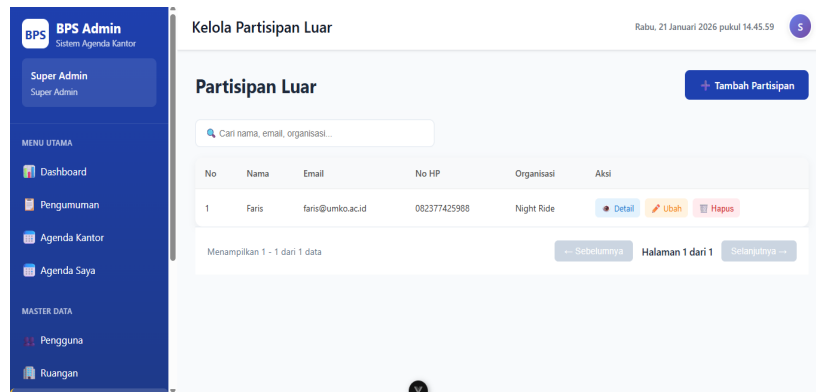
BPS BPS Admin
Sistem Agenda Kantor

Super Admin
Super Admin

MENU UTAMA

Dashboard

Pengumuman

Agenda Kantor

Agenda Saya

MASTER DATA

Pengguna

Ruangan

Kelola Partisipan Luar

Rabu, 21 Januari 2026 pukul 14.45.59 S

Partisipan Luar

+ Tambah Partisipan

Cari nama, email, organisasi...

| No | Nama | Email | No HP | Organisasi | Aksi |
|---|---|---|---|---|---|
| 1 | Faris | faris@umko.ac.id | 082377425988 | Night Ride | Detail Ubah Hapus |

Menampilkan 1 - 1 dari 1 data

← Sebelumnya Halaman 1 dari 1 Selanjutnya →